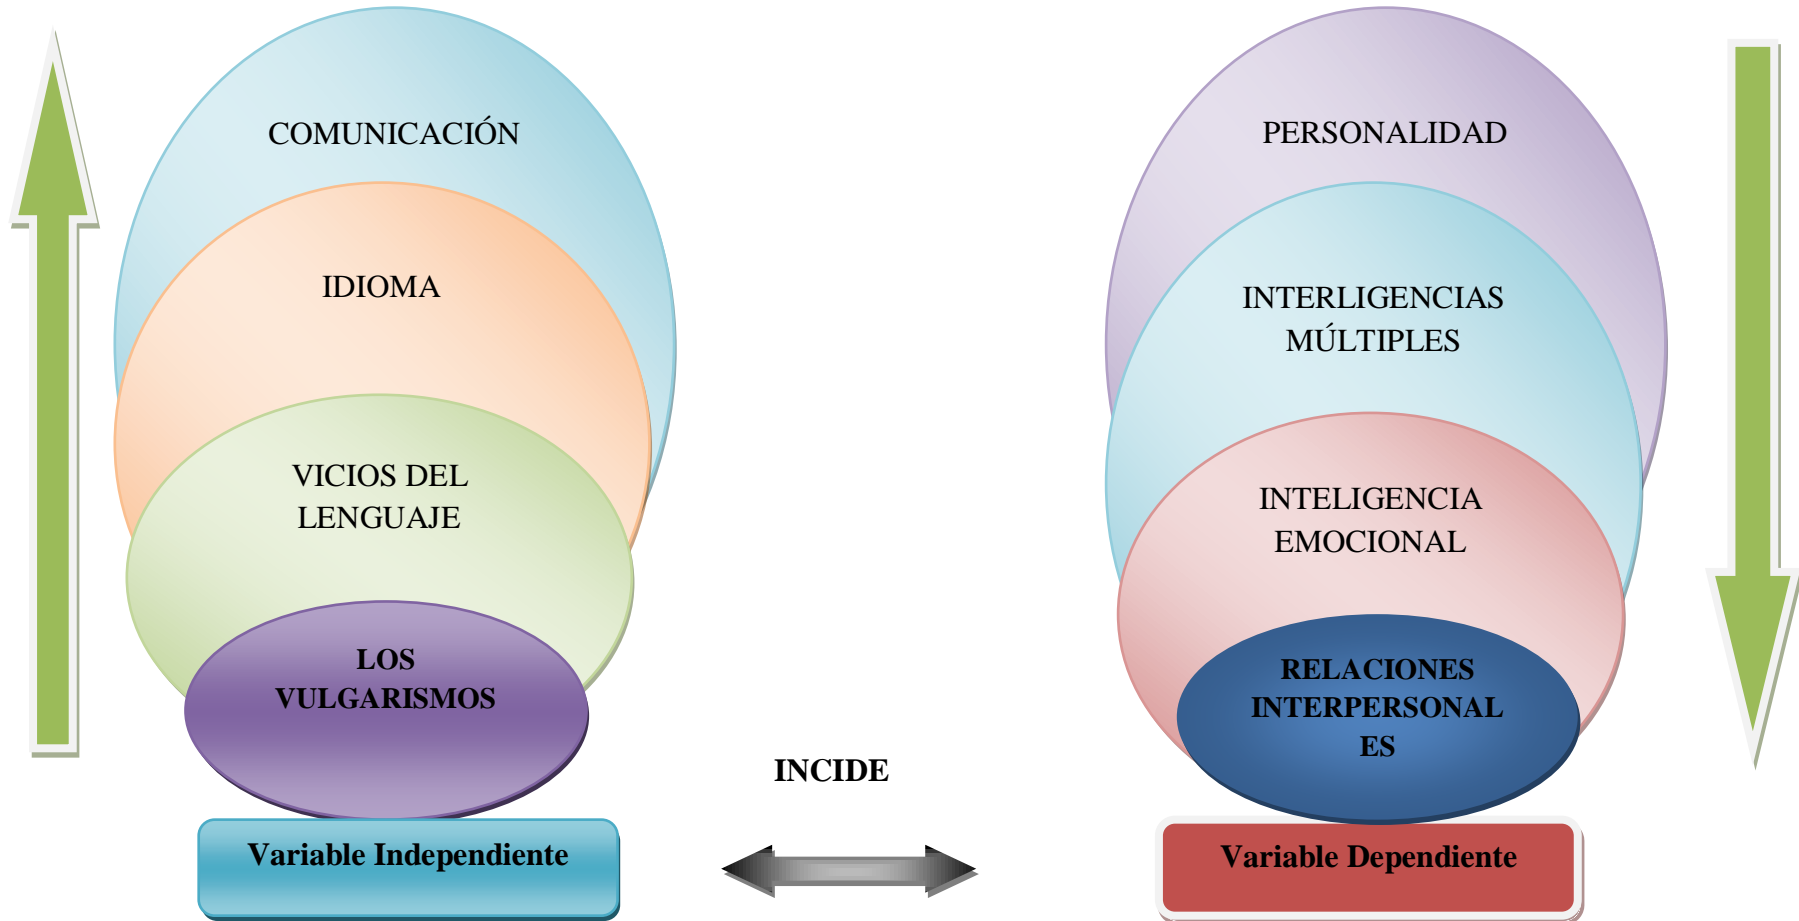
COMUNICACIÓN

IDIOMA

VICIOS DEL LENGUAJE

LOS VULGARISMOS

Variable Independiente

INCIDE

PERSONALIDAD

INTERLIGENCIAS MÚLTIPLES

INTELIGENCIA EMOCIONAL

RELACIONES INTERPERSONAL ES

Variable Dependiente